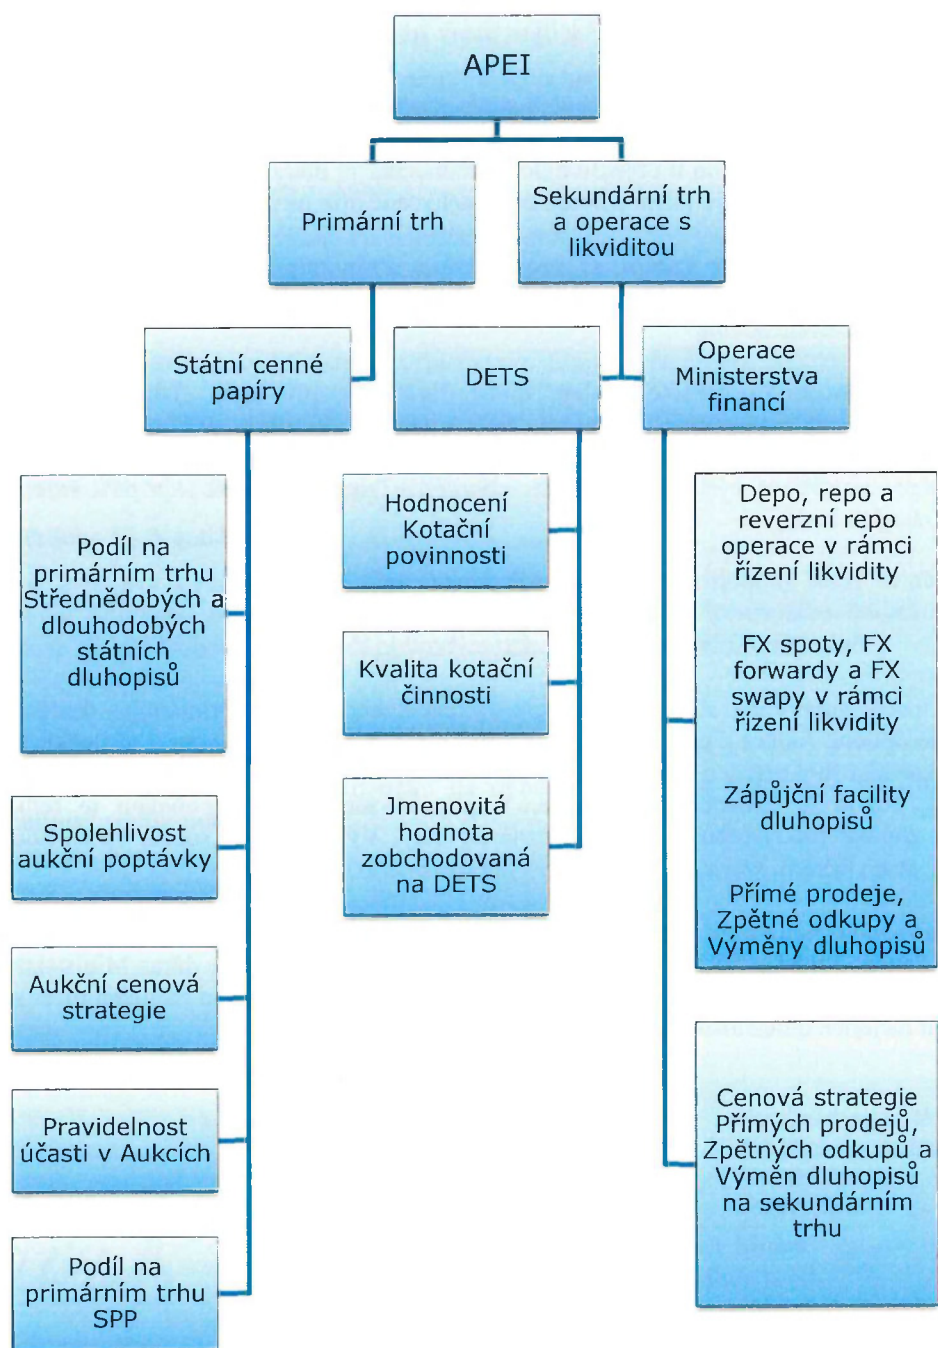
APEI

Primární trh

Sekundární trh a operace s likviditou

Státní cenné papíry

DETS

Operace Ministerstva financí

Podíl na primárním trhu Střednědobých a dlouhodobých státních dluhopisů

Spolehlivost aukční poptávky

Aukční cenová strategie

Pravidelnost účasti v Aukcích

Podíl na primárním trhu SPP

Hodnocení Kotační povinnosti

Kvalita kotační činnosti

Jmenovitá hodnota zobchodovaná na DETS

Depo, repo a reverzní repo operace v rámci řízení likvidity

FX spoty, FX forwardy a FX swapy v rámci řízení likvidity

Zápůjční facility dluhopisů

Přímé prodeje, Zpětné odkupy a Výměny dluhopisů

Cenová strategie Přímých prodejů, Zpětných odkupů a Výměn dluhopisů na sekundárním trhu